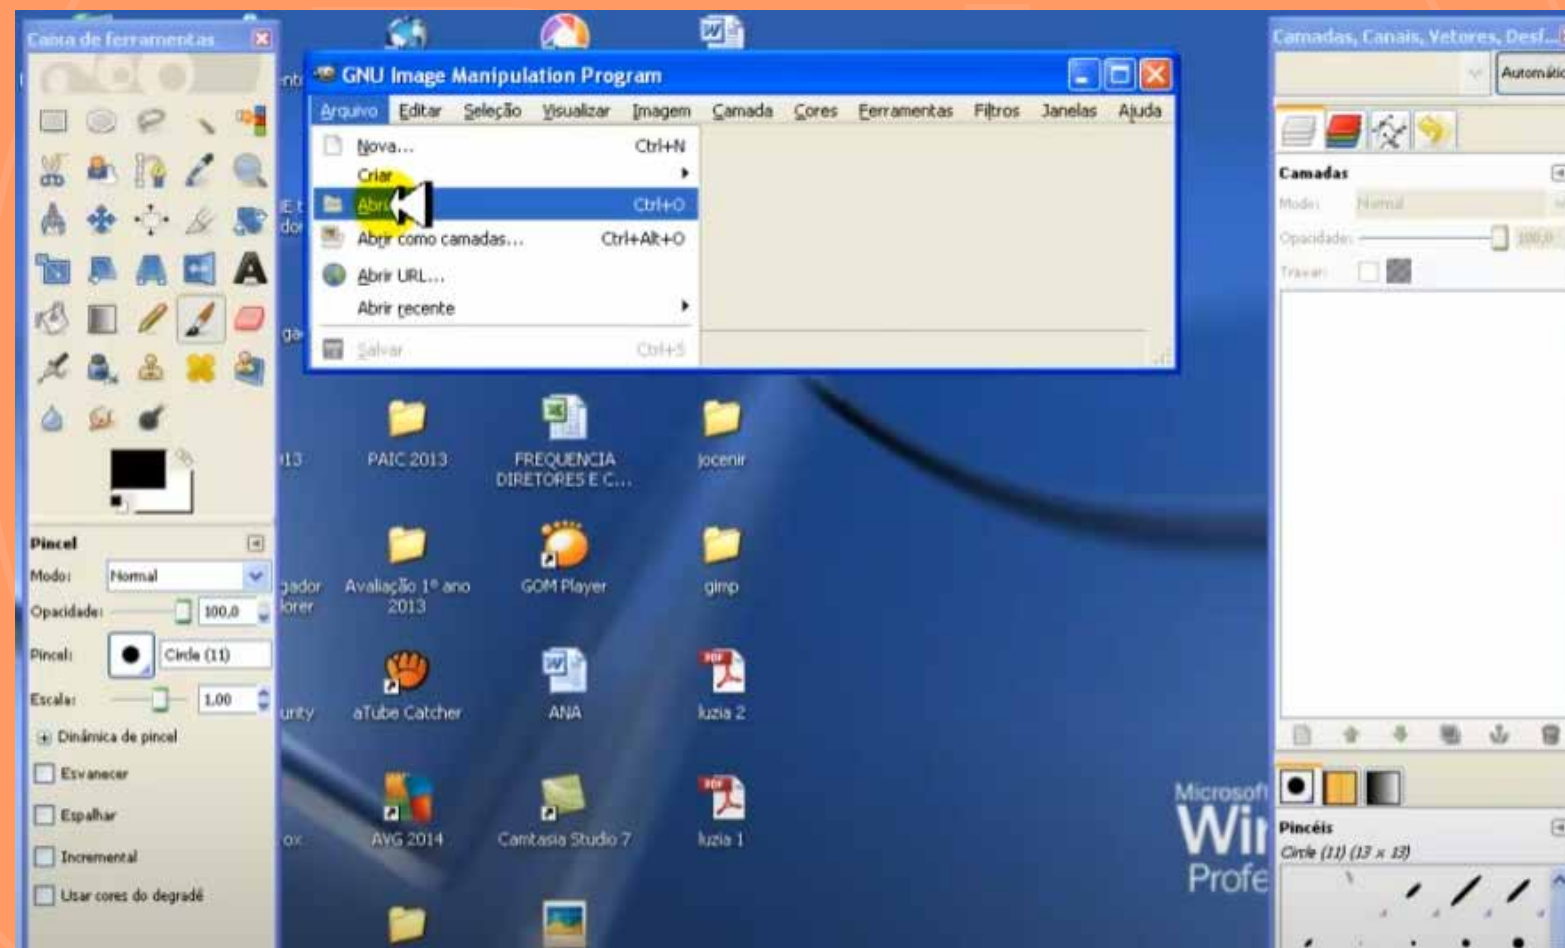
Caixa de ferramentas

Pincel
Modo: Normal
Opacidade: 100,0
Pincel: Circle (11)
Escala: 1,00
Dinâmica de pincel
Esvanecer
Espalhar
Incremental
Usar cores do degradê

GNU Image Manipulation Program

Arquivo Editar Seleção Visualizar Imagem Camada Cores Ferramentas Filtros Janelas Ajuda

Nova... Ctrl+N
Criar
Abrir Ctrl+O
Abrir como camadas... Ctrl+Alt+O
Abrir URL...
Abrir recente
Salvar Ctrl+S

PAIC 2013
FREQUENCIA DIRETORES E C...
jocenir
Avaliação 1º ano 2013
GOM Player
gimp
aTube Catcher
ANA
luzia 2
AVG 2014
Camtasia Studio 7
luzia 1

Microsoft
Wi
Profe

Camadas, Canais, Vetores, Desf...
Automático
Camadas
Modo: Normal
Opacidade: 100,0
Travar:
Pincéis
Circle (11) (13 × 13)